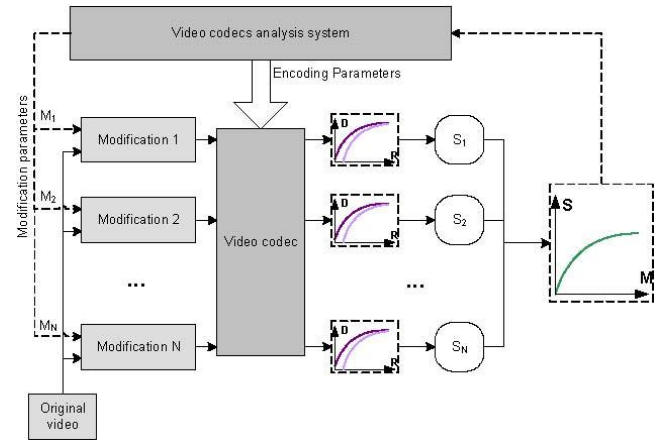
Video codecs analysis system

Encoding Parameters

Modification parameters

$M_1$

$M_2$

$M_N$

Modification 1

Modification 2

...

Modification N

Video codec

D

R

D

R

D

R

$S_1$

$S_2$

...

$S_N$

S

M

Original video